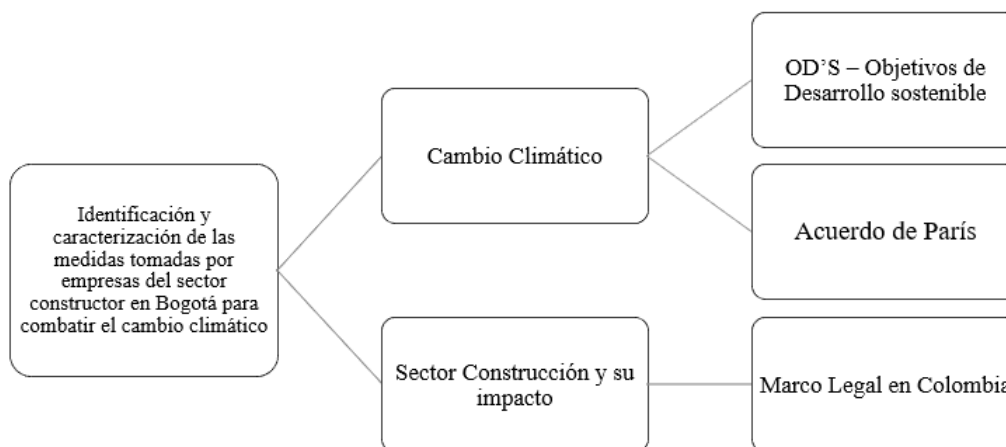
Identificación y caracterización de las medidas tomadas por empresas del sector constructor en Bogotá para combatir el cambio climático

Cambio Climático

OD'S – Objetivos de Desarrollo sostenible

Acuerdo de París

Sector Construcción y su impacto

Marco Legal en Colombia